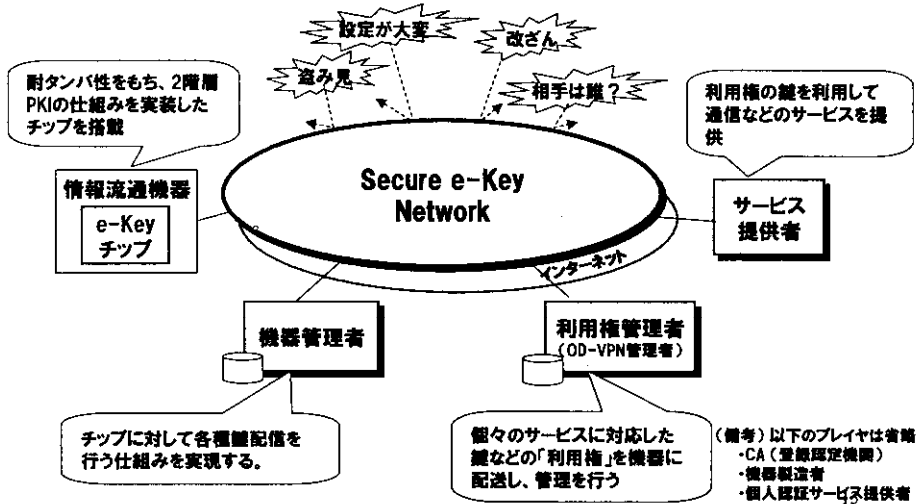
設定が大変

改ざん

盗み見

相手は誰？

耐タンパ性をもち、2階層PKIの仕組みを実装したチップを搭載

利用権の鍵を利用して通信などのサービスを提供

情報流通機器

e-Key チップ

Secure e-Key Network

サービス提供者

インターネット

機器管理者

利用権管理者 (OD-VPN管理者)

チップに対して各種鍵配信を行う仕組みを実現する。

個々のサービスに対応した鍵などの「利用権」を機器に配送し、管理を行う

(備考) 以下のプレイヤは省略
・CA（登録認定機関）
・機器製造者
・個人認証サービス提供者